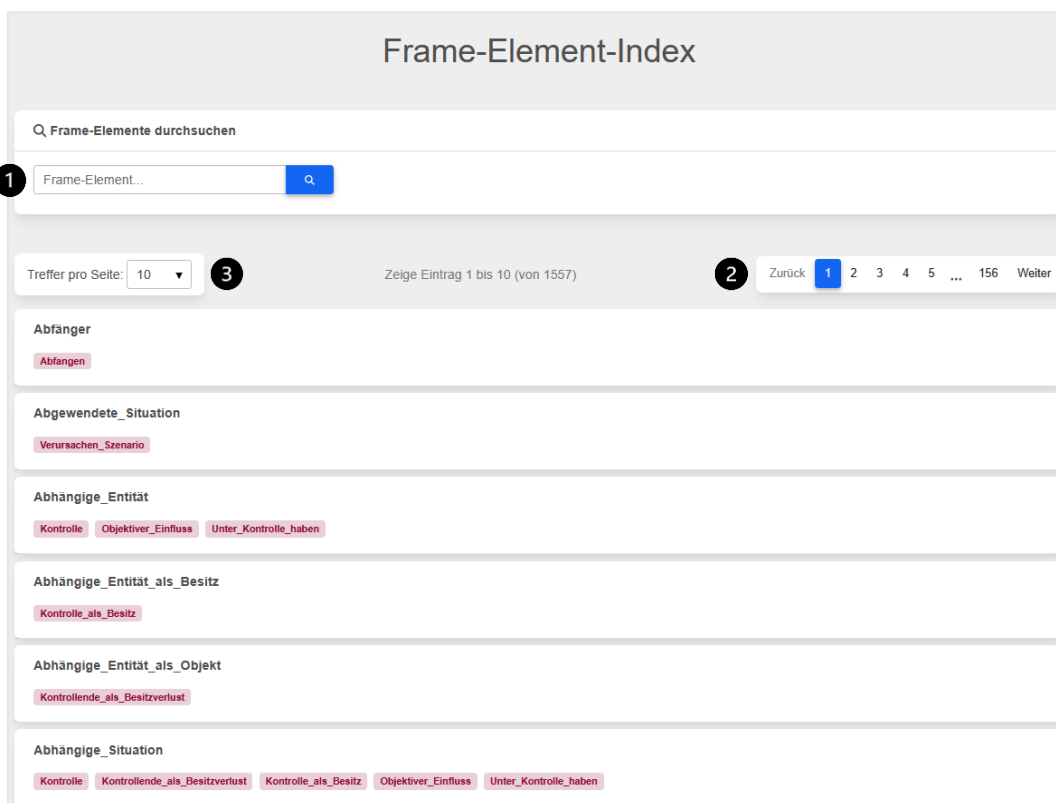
Frame-Element-Index

Frame-Elemente durchsuchen

1 Frame-Element...

Treffer pro Seite: 10 ▾ 3

Zeige Eintrag 1 bis 10 (von 1557)

2 Zurück 1 2 3 4 5 ... 156 Weiter

Abfänger

Abfangen

Abgewendete_Situation

Verursachen_Szenario

Abhängige_Entität

Kontrolle Objektiver_Einfluss Unter_Kontrolle_haben

Abhängige_Entität_als_Besitz

Kontrolle_als_Besitz

Abhängige_Entität_als_Objekt

Kontrollende_als_Besitzverlust

Abhängige_Situation

Kontrolle Kontrollende_als_Besitzverlust Kontrolle_als_Besitz Objektiver_Einfluss Unter_Kontrolle_haben